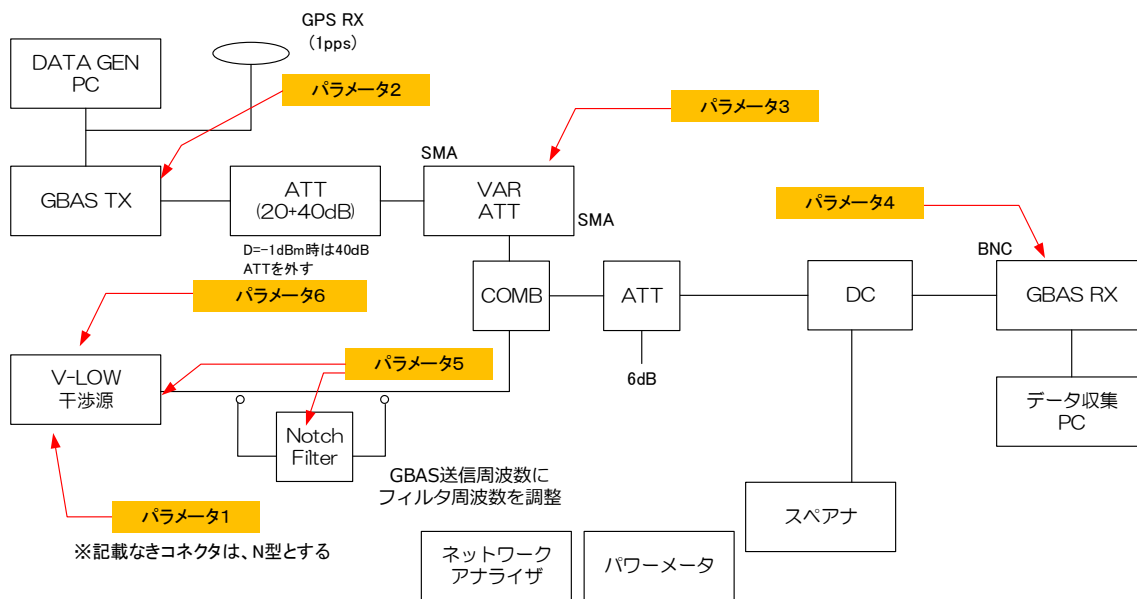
GPS RX
(1pps)

DATA GEN PC

パラメータ2

パラメータ3

SMA

GBAS TX

ATT
(20+40dB)

VAR ATT

SMA

パラメータ4

BNC

D=-1dBm時は40dB ATTを外す

パラメータ6

COMB

ATT

DC

GBAS RX

パラメータ5

6dB

V-LOW
干渉源

データ収集 PC

Notch Filter

GBAS送信周波数に
フィルタ周波数を調整

パラメータ1

スペアナ

※記載なきコネクタは、N型とする

ネットワーク アナライザ

パワーメータ